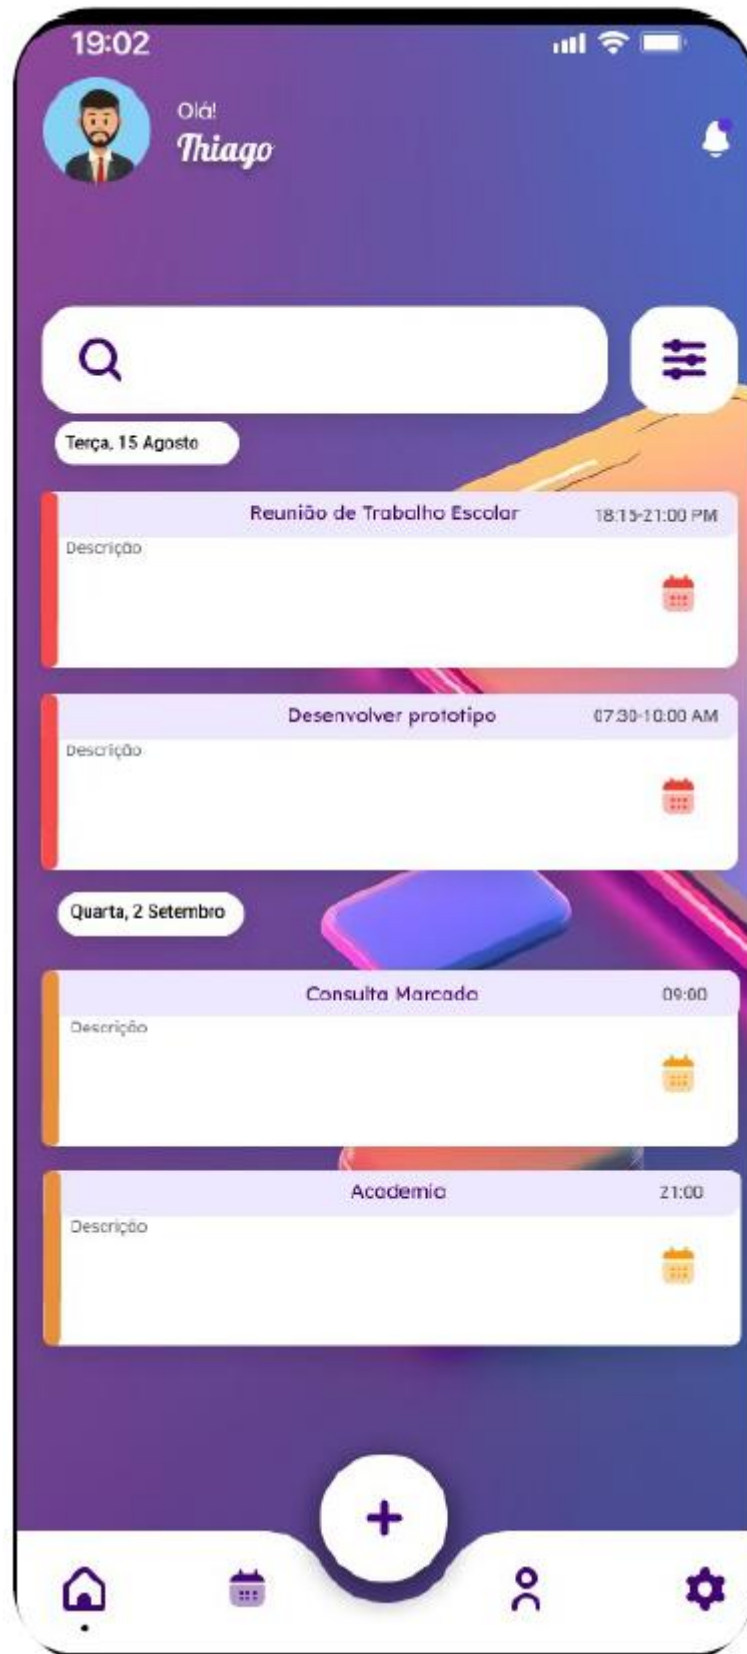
19:02

Olá!
Thiago

Terça, 15 Agosto

Reunião de Trabalho Escolar 18:15-21:00 PM
Descrição

Desenvolver prototipo 07:30-10:00 AM
Descrição

Quarta, 2 Setembro

Consulta Marcada 09:00
Descrição

Academia 21:00
Descrição

+